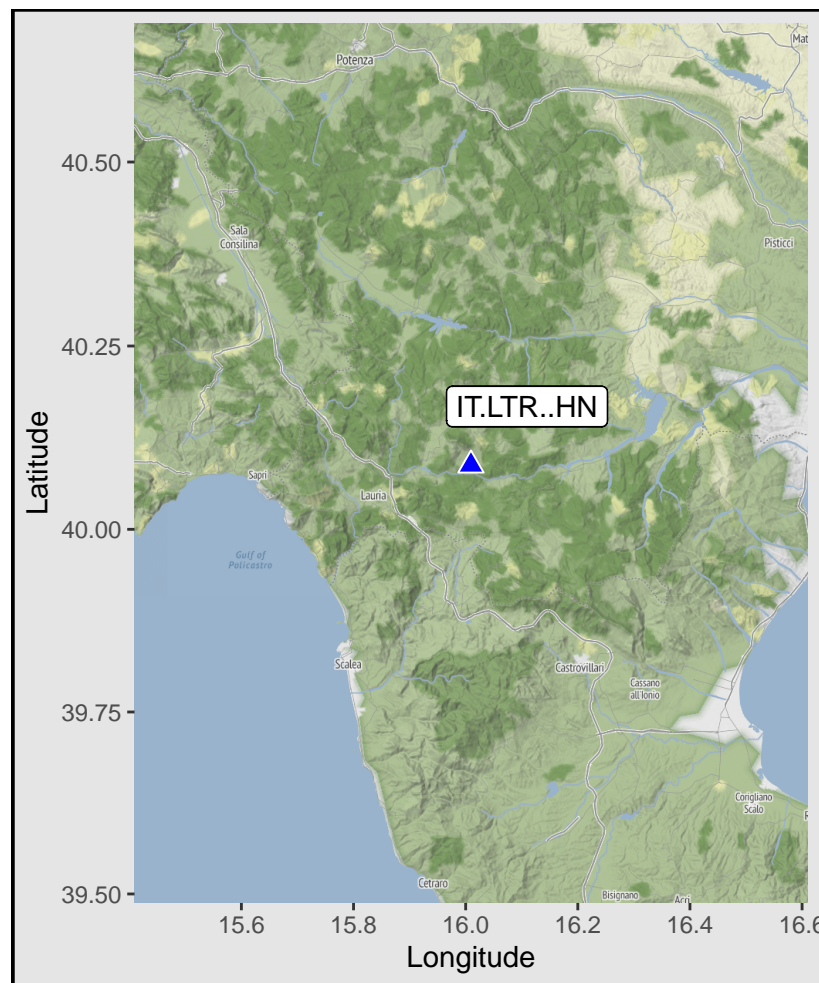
Potenza
Mat
40.50
Sala Consilina
Pisticci
40.25
IT.LTR..HN
Latitude
Sapri
Lauria
40.00
Gulf of Policastro
Scalea
Castrovillari
Cassano all'Ionio
39.75
Corigliano Scalo
Cetraro
Bisignano
Acri
39.50
15.6
15.8
16.0
16.2
16.4
16.6
Longitude